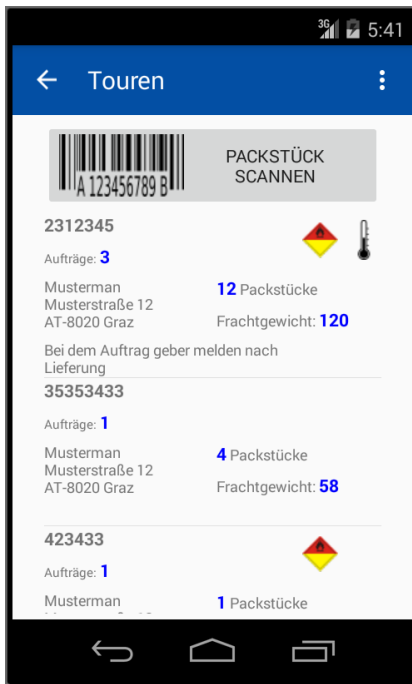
3G 5:41

Touren

A 123456789 B

PACKSTÜCK SCANNEN

2312345

Aufträge: 3

Musterman
Musterstraße 12
AT-8020 Graz

12 Packstücke

Frachtgewicht: 120

Bei dem Auftrag geber melden nach Lieferung

35353433

Aufträge: 1

Musterman
Musterstraße 12
AT-8020 Graz

4 Packstücke

Frachtgewicht: 58

423433

Aufträge: 1

Musterman
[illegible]

1 Packstücke